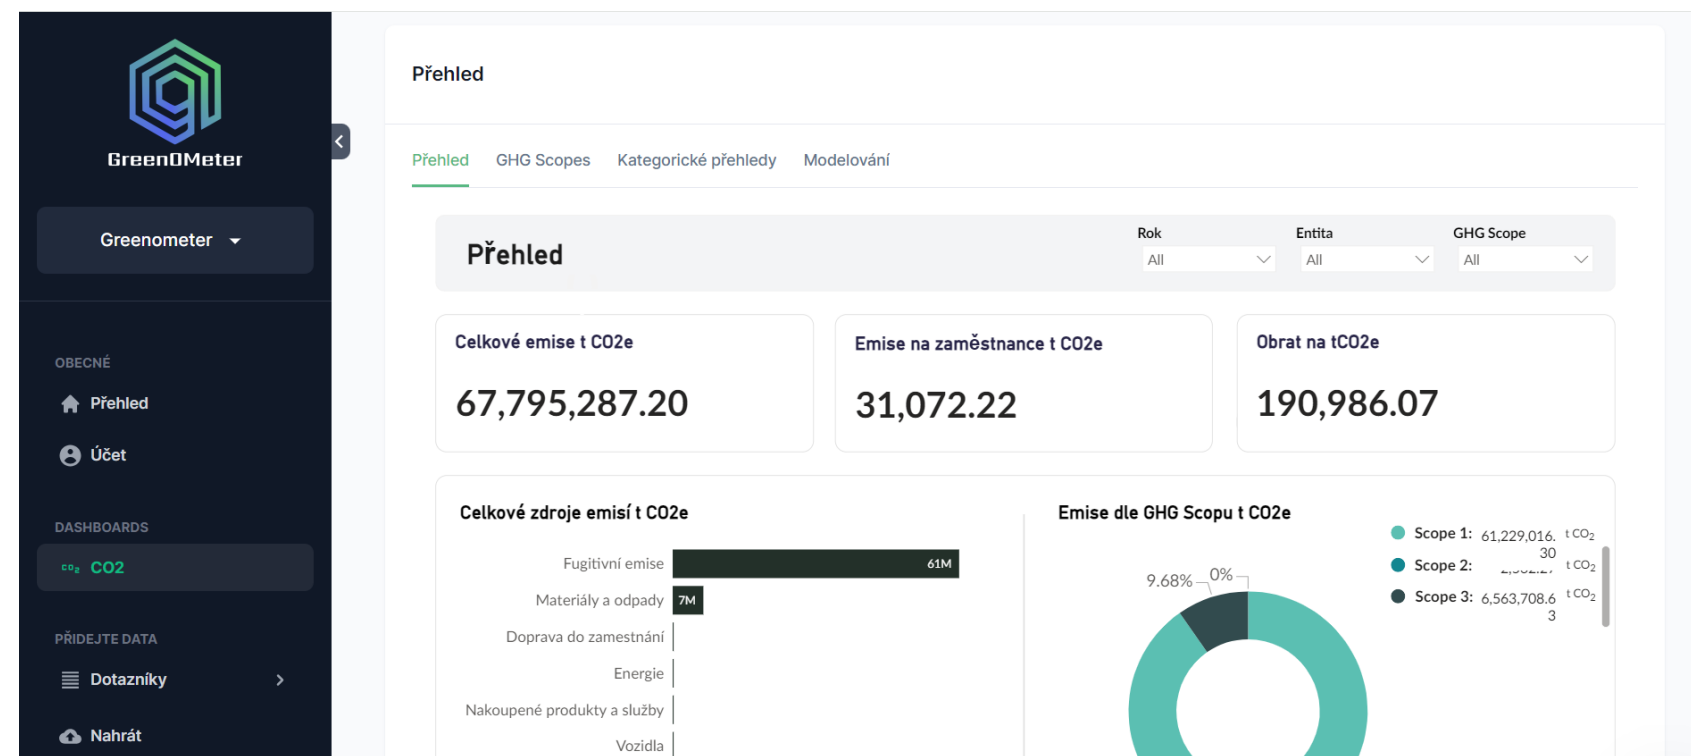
GreenOMeter

Greenometer

OBECNÉ

Přehled

Účet

DASHBOARDS

$CO_2$ CO2

PŘIDEJTE DATA

Dotazníky

Nahrát

Přehled

Přehled GHG Scopes Kategorické přehledy Modelování

Přehled

Rok
All

Entita
All

GHG Scope
All

Celkové emise t CO2e

67,795,287.20

Emise na zaměstnance t CO2e

31,072.22

Obrat na tCO2e

190,986.07

Celkové zdroje emisí t CO2e

Fugitivní emise 61M

Materiály a odpady 7M

Doprava do zamestnání

Energie

Nakoupené produkty a služby

Vozidla

Emise dle GHG Scopu t CO2e

9.68%

0%

Scope 1: 61,229,016.30 t $CO_2$

Scope 2: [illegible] t $CO_2$

Scope 3: 6,563,708.63 t $CO_2$